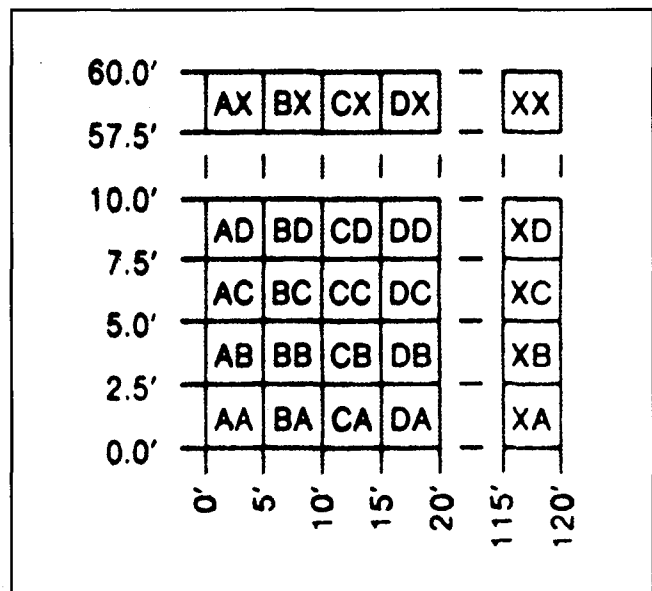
60.0′
57.5′
10.0′
7.5′
5.0′
2.5′
0.0′

| AX | BX | CX | DX | XX |
|---|---|---|---|---|
| AD | BD | CD | DD | XD |
| AC | BC | CC | DC | XC |
| AB | BB | CB | DB | XB |
| AA | BA | CA | DA | XA |

0′ 5′ 10′ 15′ 20′ 115′ 120′